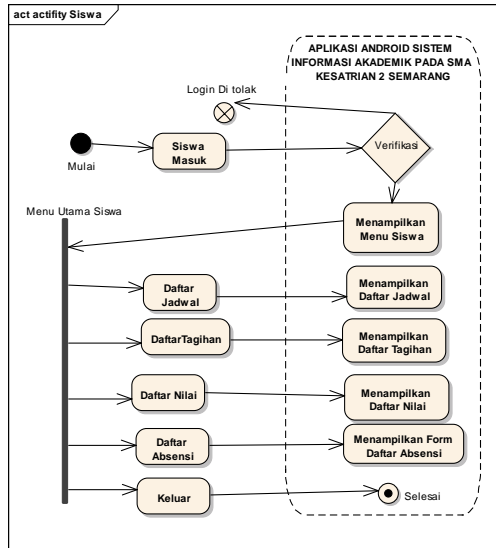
act actifity Siswa

APLIKASI ANDROID SISTEM INFORMASI AKADEMIK PADA SMA KESATRIAN 2 SEMARANG

Login Di tolak

Mulai

Siswa Masuk

Verifikasi

Menu Utama Siswa

Menampilkan Menu Siswa

Daftar Jadwal

Menampilkan Daftar Jadwal

DaftarTagihan

Menampilkan Daftar Tagihan

Daftar Nilai

Menampilkan Daftar Nilai

Daftar Absensi

Menampilkan Form Daftar Absensi

Keluar

Selesai